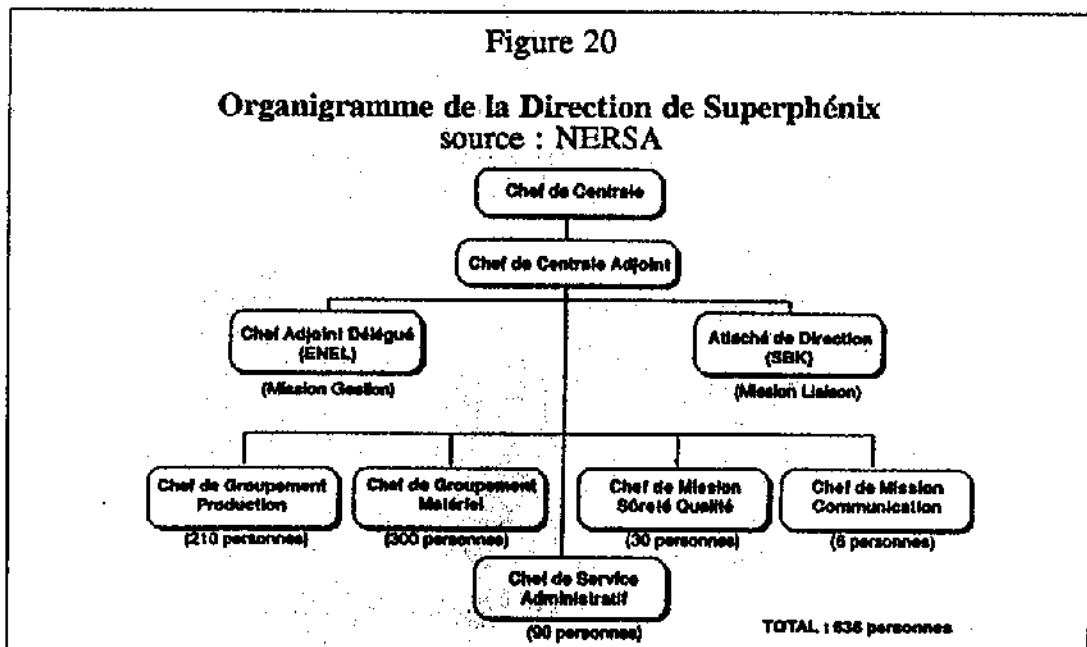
Figure 20

Organigramme de la Direction de Superphénix
source : NERSA

Chef de Centrale

Chef de Centrale Adjoint

Chef Adjoint Délégué (ENEL)

(Mission Gestion)

Attaché de Direction (SBK)

(Mission Liaison)

Chef de Groupement Production

(210 personnes)

Chef de Groupement Matériel

(300 personnes)

Chef de Mission Sûreté Qualité

(30 personnes)

Chef de Mission Communication

(6 personnes)

Chef de Service Administratif

(90 personnes)

TOTAL : 636 personnes